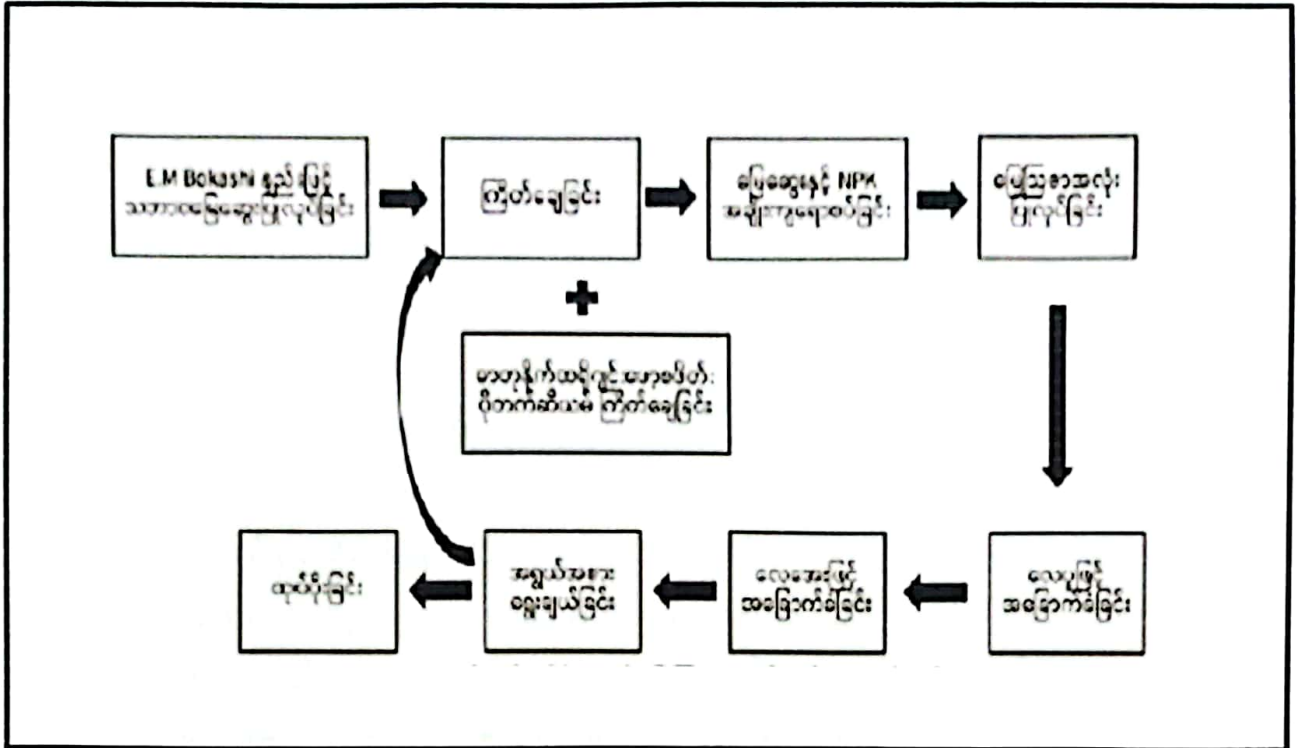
E.M Bokashi နည်းဖြင့် သဘာဝမြေဆွေးပြုလုပ်ခြင်း

ကြိတ်ချေခြင်း

မြေဆွေးနှင့် NPK အချိုးကျရောစပ်ခြင်း

မြေဩဇာအလုံး ပြုလုပ်ခြင်း

နေပူဖြင့် အခြောက်ခံခြင်း

လေအေးဖြင့် အခြောက်ခံခြင်း

အရွယ်အစား ရွေးချယ်ခြင်း

ထုပ်ပိုးခြင်း

ဓာတုနိုက်ထရိုဂျင်ဓာတ်မြေဩဇာ ဂိုတက်ဆီယမ် ကြိတ်ချေခြင်း